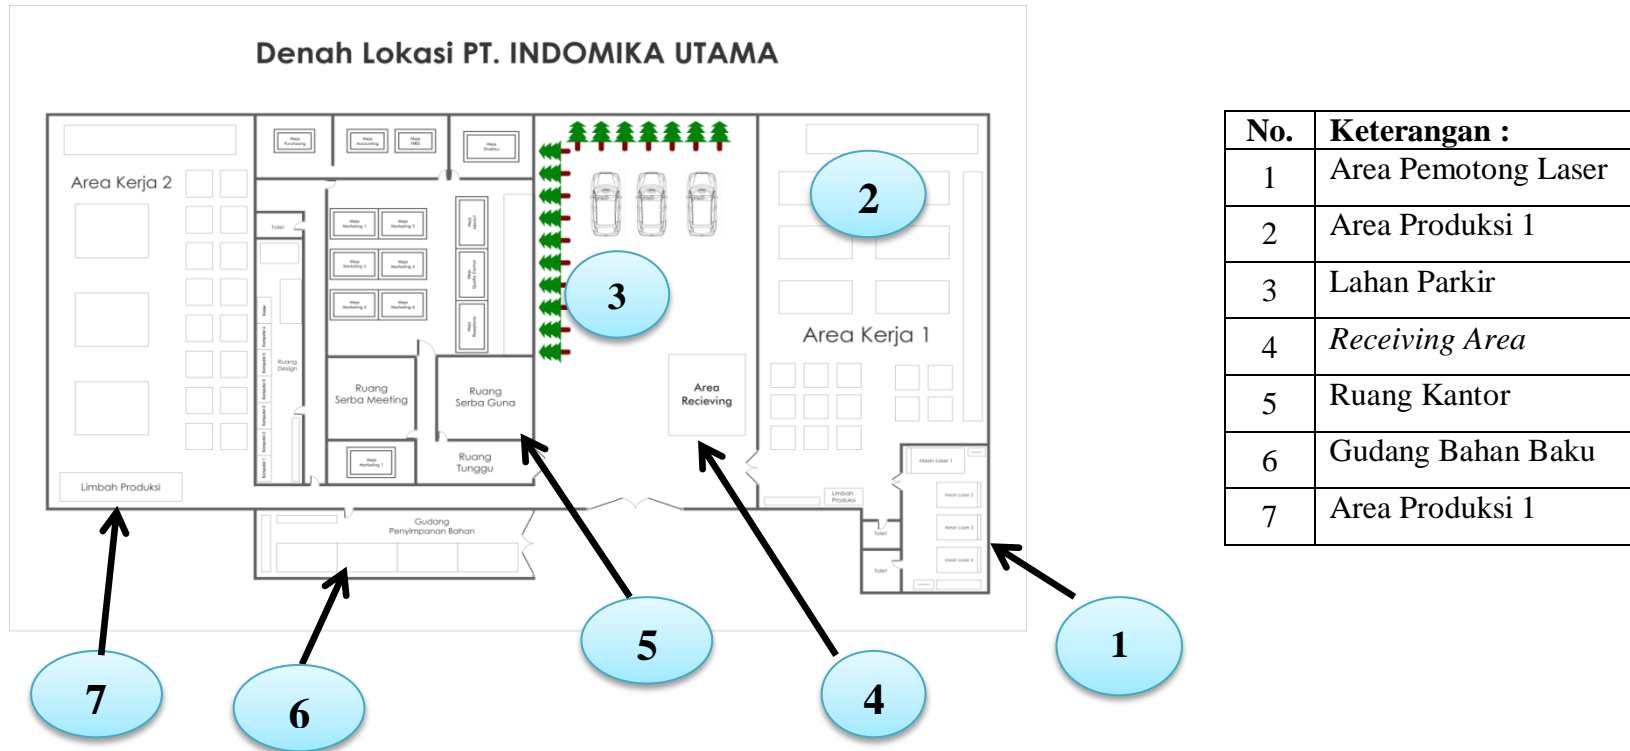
Denah Lokasi PT. INDOMIKA UTAMA

Area Kerja 2

Meja Purchasing

Meja Accounting

Meja HRD

Meja Direktur

Toilet

Meja Marketing 1

Meja Marketing 2

Meja Marketing 3

Meja Marketing 4

Meja Marketing 5

Meja Marketing 6

Ruang Design

Ruang Serba Meeting

Ruang Serba Guna

Meja Marketing 7

Ruang Tunggu

Limbah Produksi

Gudang Penyimpanan Bahan

Area Recieving

Area Kerja 1

Mesin Laser 1

Mesin Laser 2

Mesin Laser 3

Mesin Laser 4

Limbah Produksi

Toilet

Toilet

1

2

3

4

5

6

7

| No. | Keterangan : |
|---|---|
| 1 | Area Pemotong Laser |
| 2 | Area Produksi 1 |
| 3 | Lahan Parkir |
| 4 | Receiving Area |
| 5 | Ruang Kantor |
| 6 | Gudang Bahan Baku |
| 7 | Area Produksi 1 |